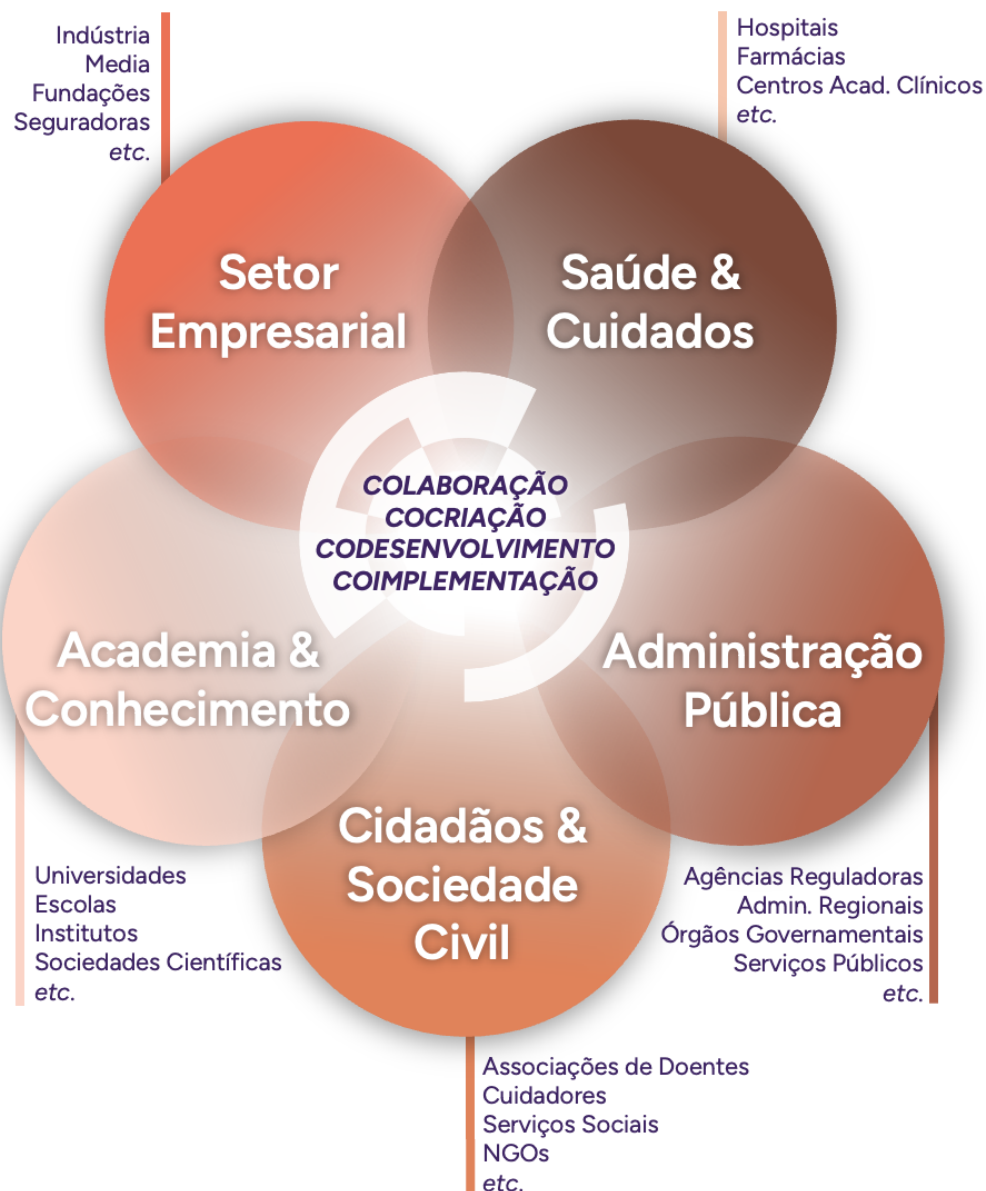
Indústria
Media
Fundações
Seguradoras
etc.

Hospitais
Farmácias
Centros Acad. Clínicos
etc.

Setor Empresarial

Saúde & Cuidados

COLABORAÇÃO
COCRIAÇÃO
CODESENVOLVIMENTO
COIMPLEMENTAÇÃO

Academia & Conhecimento

Administração Pública

Cidadãos & Sociedade Civil

Universidades
Escolas
Institutos
Sociedades Científicas
etc.

Agências Reguladoras
Admin. Regionais
Órgãos Governamentais
Serviços Públicos
etc.

Associações de Doentes
Cuidadores
Serviços Sociais
NGOs
etc.